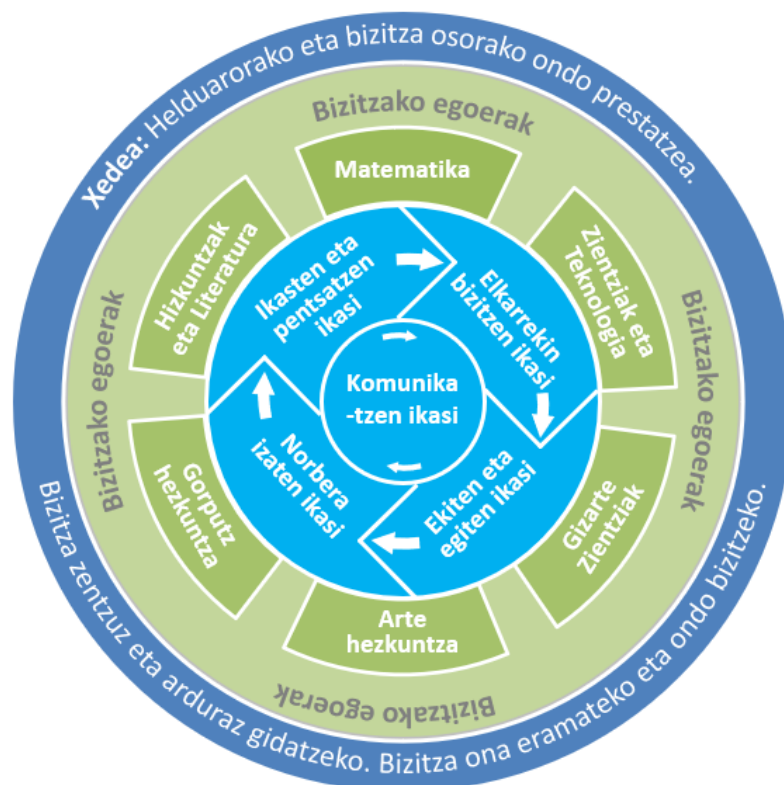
Xedea: Helduarorako eta bizitza osorako ondo prestatzea.

Bizitza zentzuz eta arduraz gidatzeko. Bizitza ona eramateko eta ondo bizitzeko.

Bizitzako egoerak

Bizitzako egoerak

Bizitzako egoerak

Bizitzako egoerak

Matematika

Zientziak eta Teknologia

Gizarte Zientziak

Arte hezkuntza

Gorputz hezkuntza

Hizkuntzak eta Literatura

Ikasten eta pentsatzen ikasi

Elkarrekin bizitzen ikasi

Ekiten eta egiten ikasi

Norbera izaten ikasi

Komunika -tzen ikasi